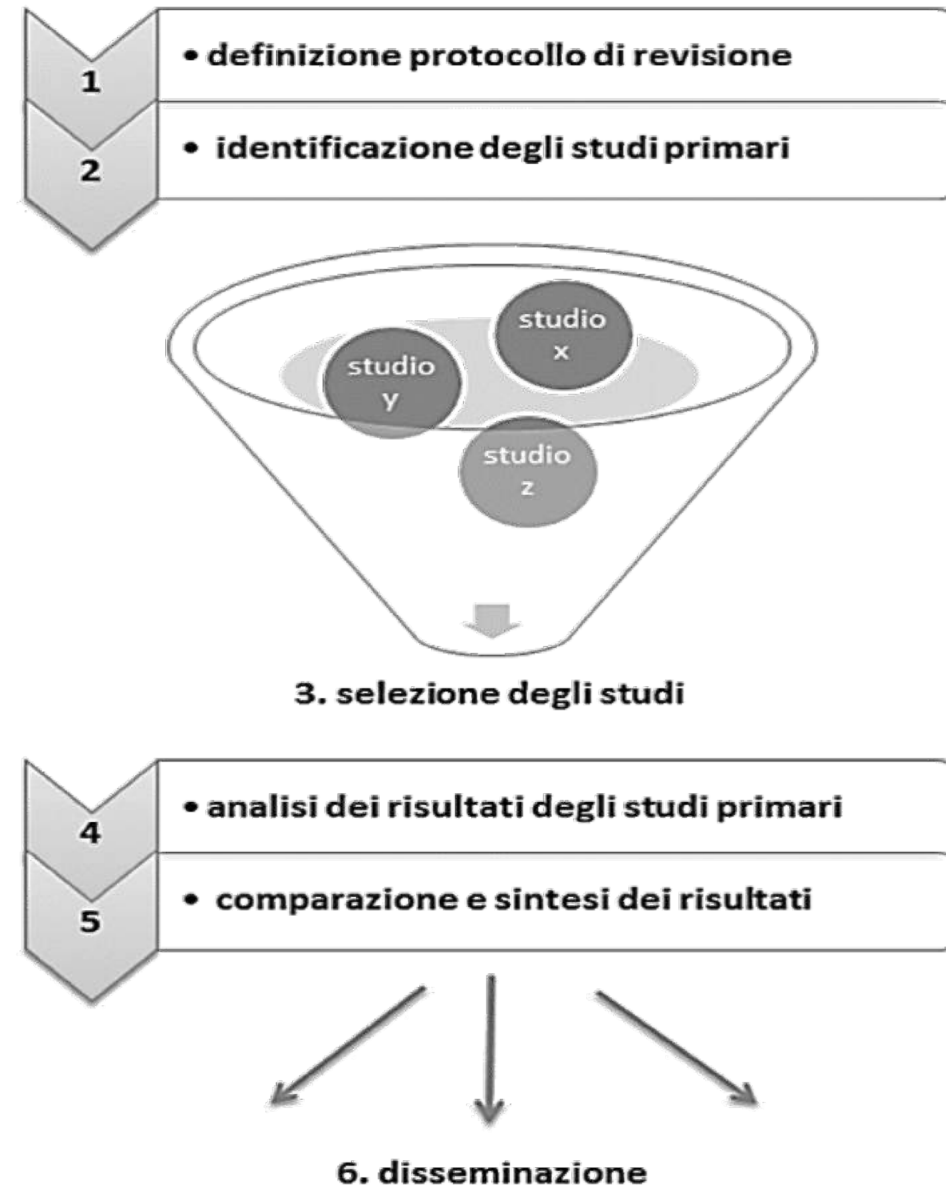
1
• definizione protocollo di revisione

2
• identificazione degli studi primari

studio x

studio y

studio z

3. selezione degli studi

4
• analisi dei risultati degli studi primari

5
• comparazione e sintesi dei risultati

6. disseminazione